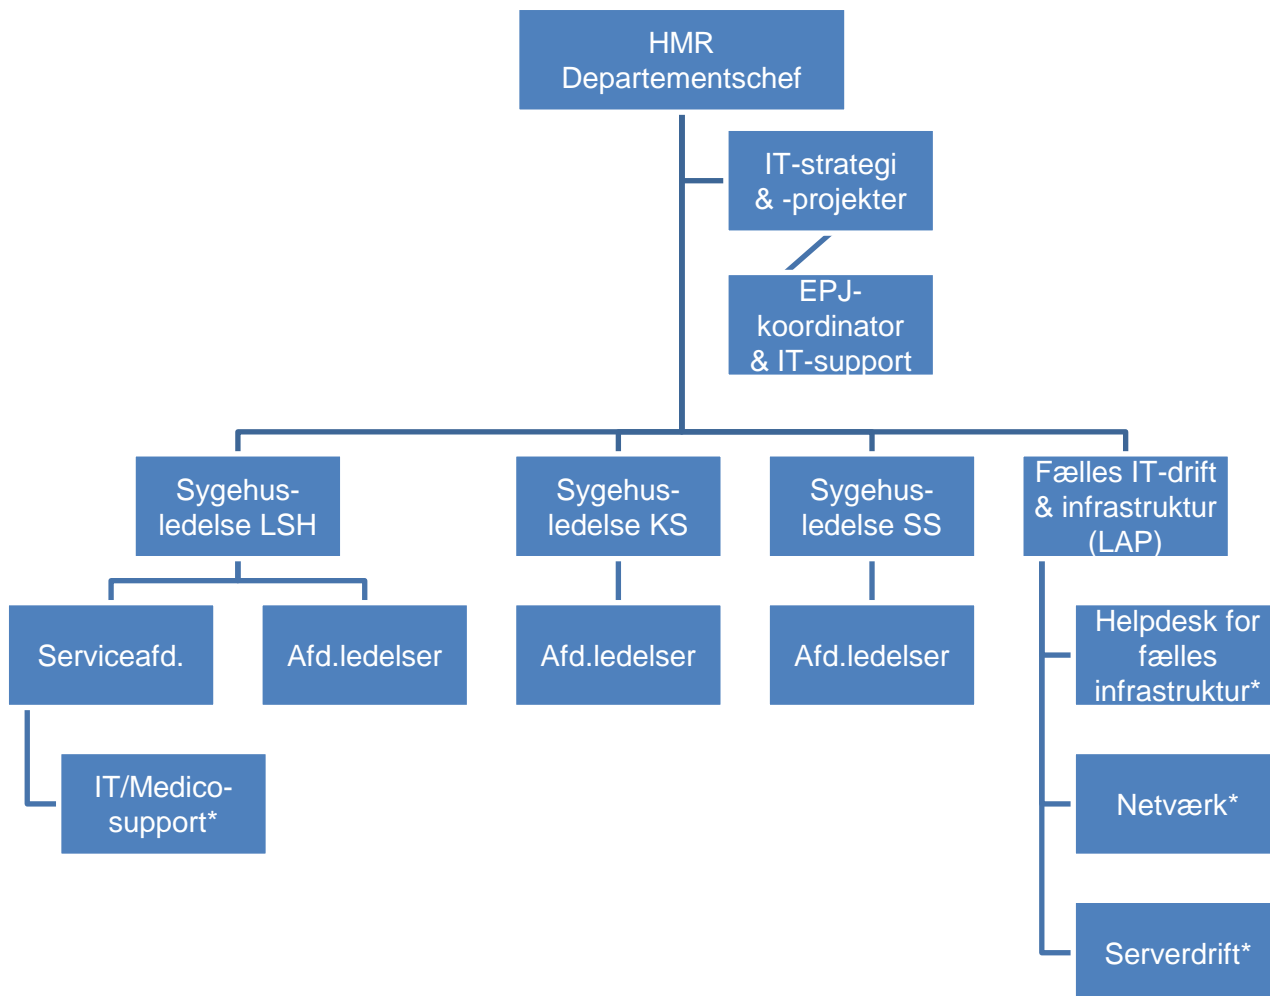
HMR Departementschef

IT-strategi & -projekter

EPJ-koordinator & IT-support

Sygehusledelse LSH

Sygehusledelse KS

Sygehusledelse SS

Fælles IT-drift & infrastruktur (LAP)

Serviceafd.

Afd.ledelser

Afd.ledelser

Afd.ledelser

Helpdesk for fælles infrastruktur*

IT/Medico-support*

Netværk*

Serverdrift*